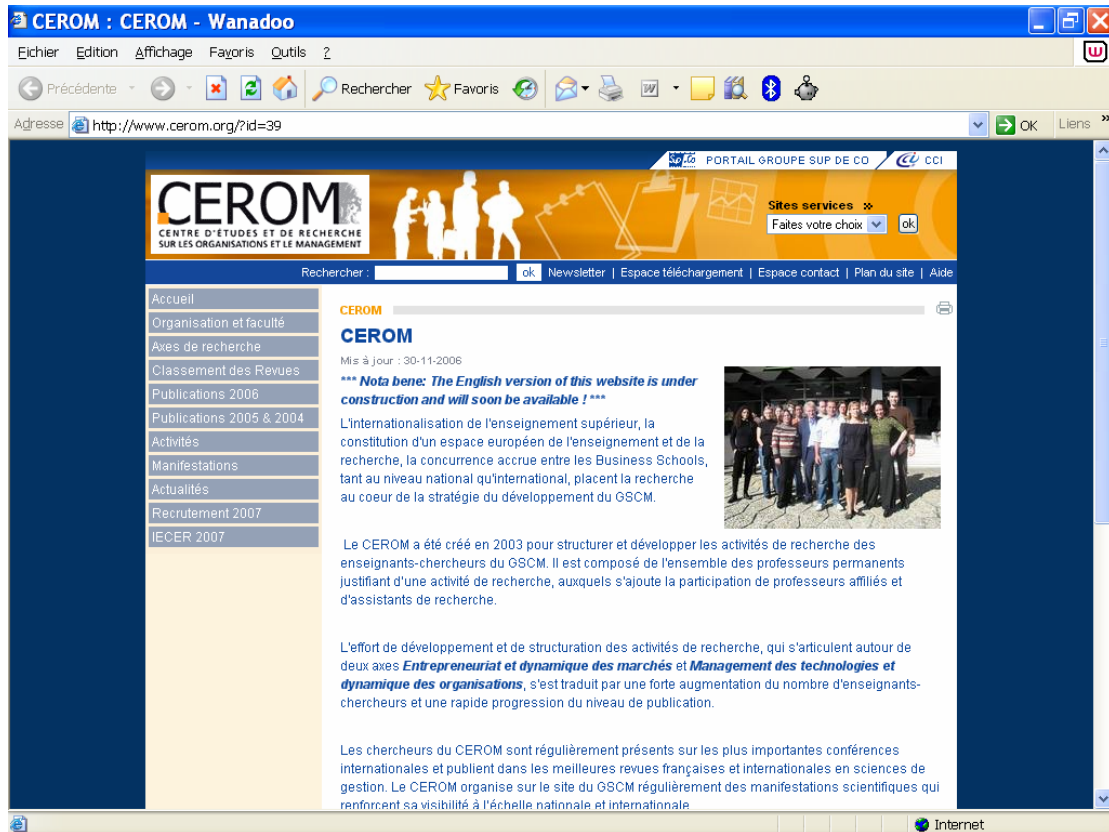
CEROM : CEROM - Wanadoo

Fichier Edition Affichage Favoris Outils ?

Précédente Rechercher Favoris

Adresse http://www.cerom.org/?id=39 OK Liens »

PORTAIL GROUPE SUP DE CO CCI

CEROM
CENTRE D'ÉTUDES ET DE RECHERCHE SUR LES ORGANISATIONS ET LE MANAGEMENT

Sites services »
Faites votre choix ok

Rechercher : ok Newsletter | Espace téléchargement | Espace contact | Plan du site | Aide

Accueil
Organisation et faculté
Axes de recherche
Classement des Revues
Publications 2006
Publications 2005 & 2004
Activités
Manifestations
Actualités
Recrutement 2007
IECER 2007

CEROM

CEROM

Mis à jour : 30-11-2006

*** Nota bene: The English version of this website is under construction and will soon be available ! ***

L'internationalisation de l'enseignement supérieur, la constitution d'un espace européen de l'enseignement et de la recherche, la concurrence accrue entre les Business Schools, tant au niveau national qu'international, placent la recherche au coeur de la stratégie du développement du GSCM.

Le CEROM a été créé en 2003 pour structurer et développer les activités de recherche des enseignants-chercheurs du GSCM. Il est composé de l'ensemble des professeurs permanents justifiant d'une activité de recherche, auxquels s'ajoute la participation de professeurs affiliés et d'assistants de recherche.

L'effort de développement et de structuration des activités de recherche, qui s'articulent autour de deux axes Entrepreneuriat et dynamique des marchés et Management des technologies et dynamique des organisations, s'est traduit par une forte augmentation du nombre d'enseignants-chercheurs et une rapide progression du niveau de publication.

Les chercheurs du CEROM sont régulièrement présents sur les plus importantes conférences internationales et publient dans les meilleures revues françaises et internationales en sciences de gestion. Le CEROM organise sur le site du GSCM régulièrement des manifestations scientifiques qui renforcent sa visibilité à l'échelle nationale et internationale.

Internet